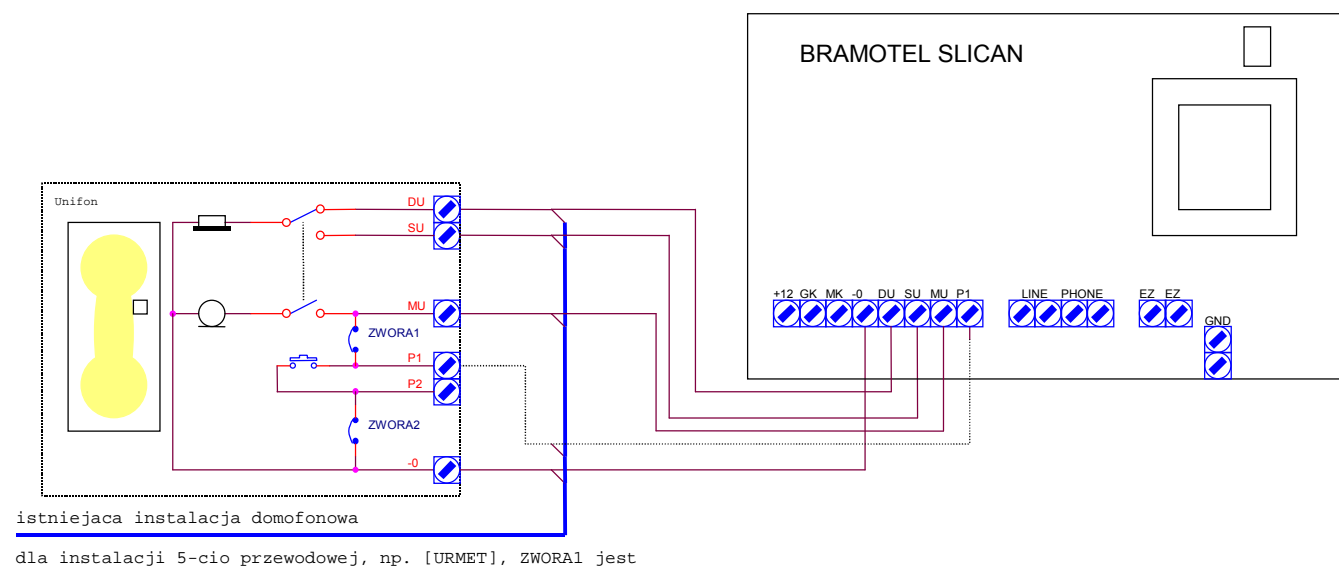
BRAMOTEL SLICAN

Unifon

DU
SU
MU
ZWORA1
P1
P2
ZWORA2
-0

+12 GK MK -0 DU SU MU P1

LINE PHONE

EZ EZ

GND

istniejaca instalacja domofonowa

dla instalacji 5-cio przewodowej, np. [URMET], ZWORA1 jest